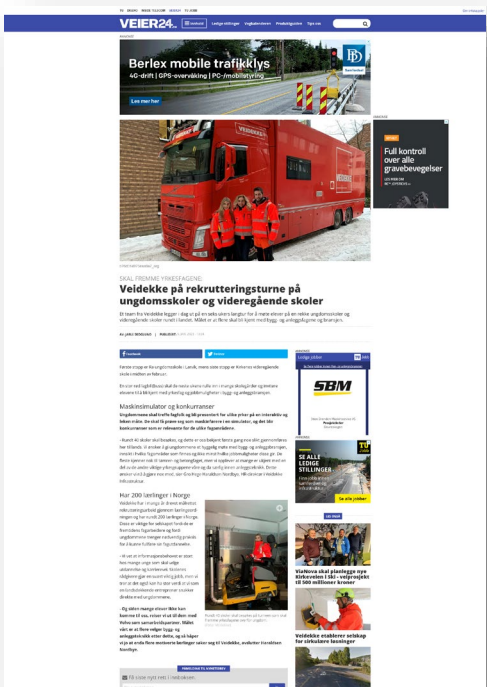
VEIER24

Ledige stillinger

Berlex mobile trafikklys
4G-drift | GPS-overvåking | PC-/mobilstyring
Les mer her

Full kontroll over alle gravebevegelser

SKAL FREMME YRKESFAGENE:
Veidekke på rekrutteringsturne på ungdomsskoler og videregående skoler

Et team fra Veidekke legger i dag ut på en seks uker lang tur for å møte elever på en rekke ungdomsskoler og videregående skoler rundt i landet. Målet er at flere skal bli kjent med bygg- og anleggsfagene og bransjen.

Maskinsimulator og konkurranser

Har 200 lærlinger i Norge

SE ALLE LEDIGE STILLINGER
Se alle jobber

ViaNova skal planlegge nye Kirkeveien i Ski - veiprosjekt til 500 millioner kroner

Veidekke etablerer selskap for sirkulære løsninger

SBM